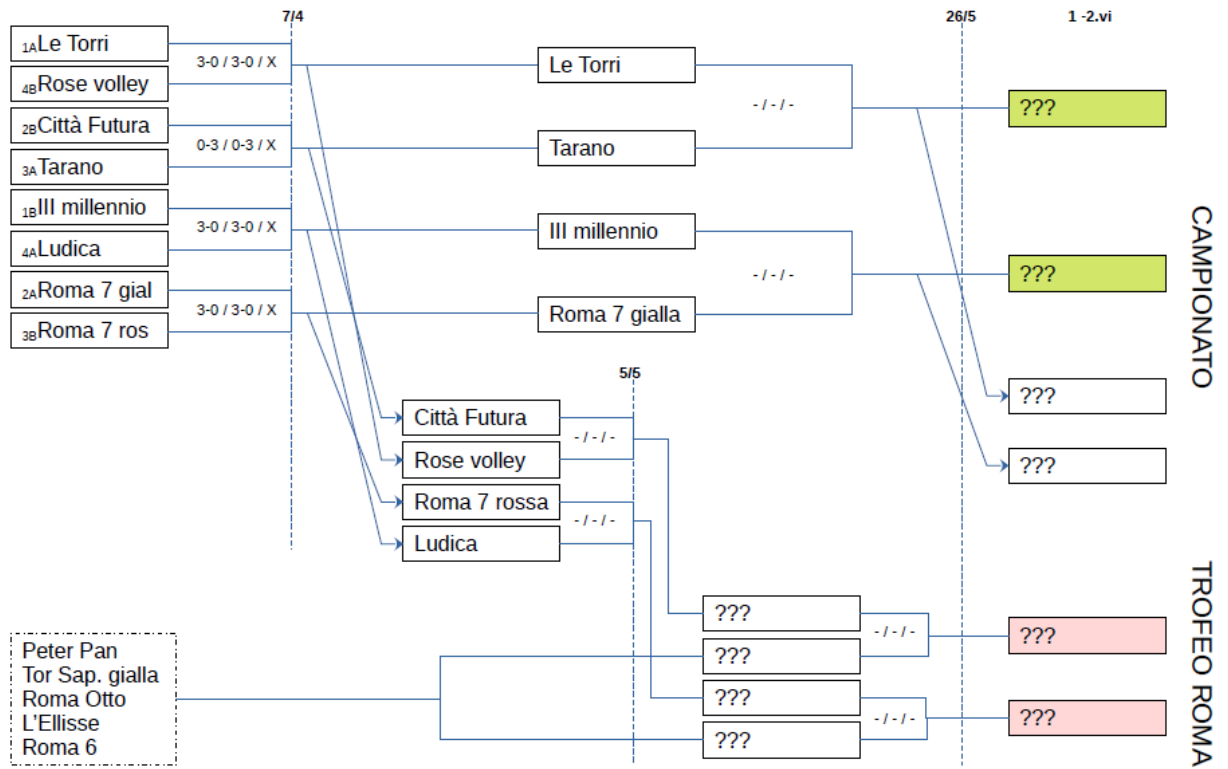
7/4

26/5

1 -2.vi

$_{1A}$Le Torri
$_{4B}$Rose volley
3-0 / 3-0 / X

$_{2B}$Città Futura
$_{3A}$Tarano
0-3 / 0-3 / X

$_{1B}$III millennio
$_{4A}$Ludica
3-0 / 3-0 / X

$_{2A}$Roma 7 gial
$_{3B}$Roma 7 ros
3-0 / 3-0 / X

Le Torri
Tarano
- / - / -

III millennio
Roma 7 gialla
- / - / -

???
???
???
???

CAMPIONATO

5/5

Città Futura
Rose volley
- / - / -

Roma 7 rossa
Ludica
- / - / -

Peter Pan
Tor Sap. gialla
Roma Otto
L'Ellisse
Roma 6

???
???
- / - / -

???
???
- / - / -

???
???

TROFEO ROMA